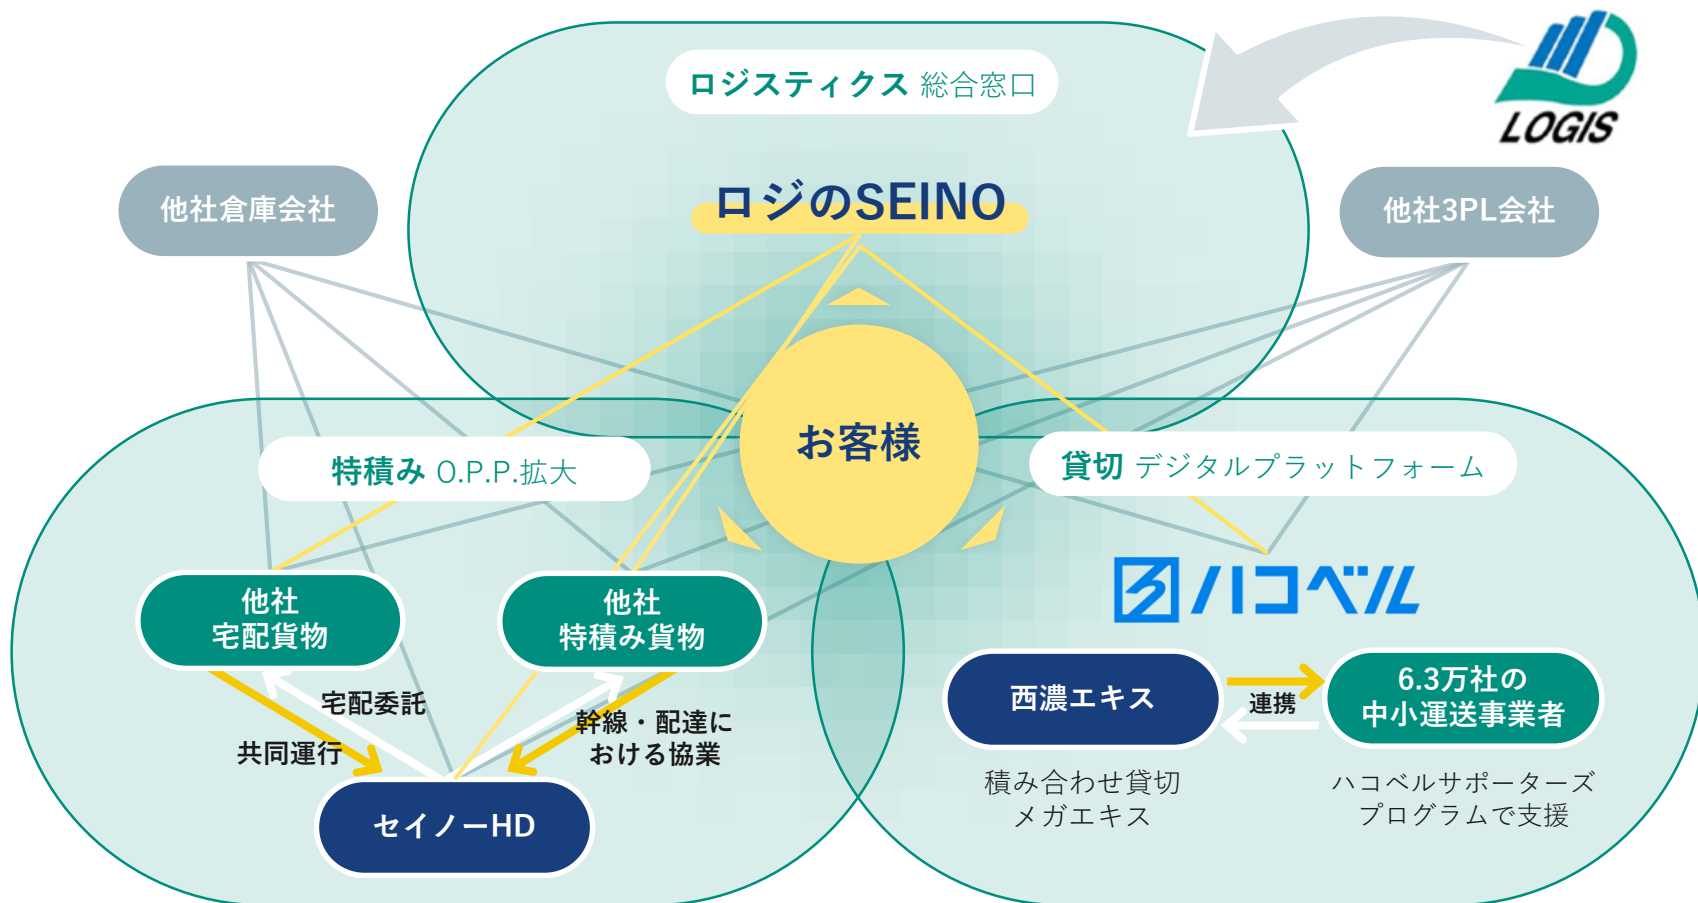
ロジスティクス 総合窓口

LOGIS

他社倉庫会社

ロジのSEINO

他社3PL会社

お客様

特積み O.P.P.拡大

貸切 デジタルプラットフォーム

ハコベル

他社
宅配貨物

他社
特積み貨物

宅配委託

共同運行

幹線・配達に
おける協業

セイノーHD

西濃エキス

連携

6.3万社の
中小運送事業者

積み合わせ貸切
メガエキス

ハコベルサポーターズ
プログラムで支援